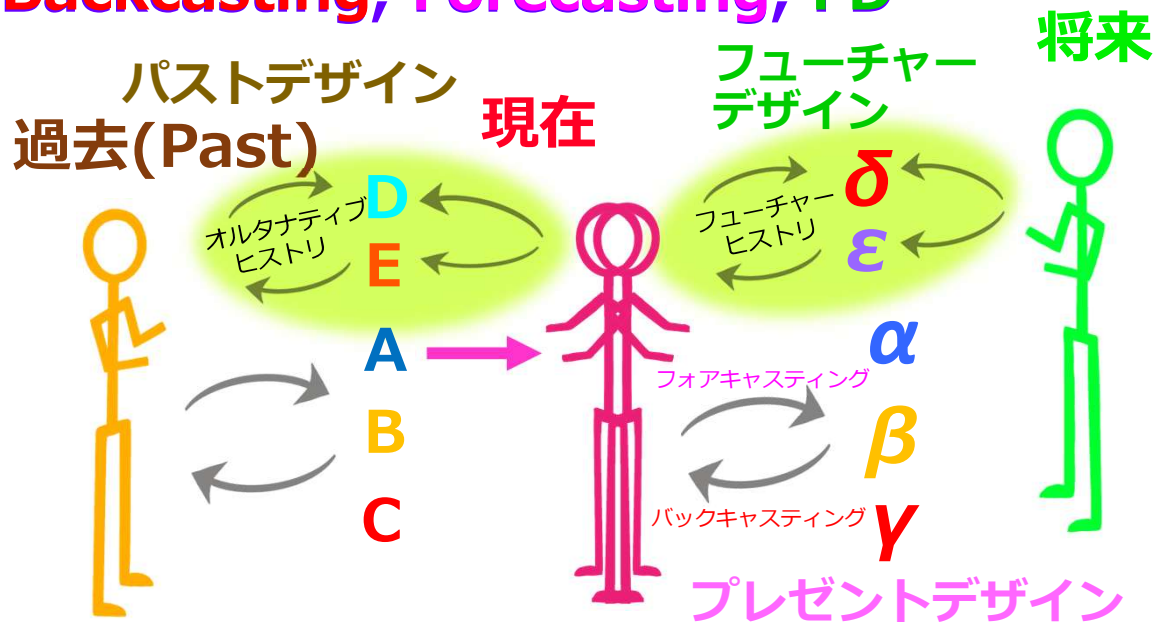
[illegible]

パストデザイン

過去(Past)

現在

フューチャーデザイン

将来

オルタナティブヒストリ

D

E

A

B

C

フューチャーヒストリ

δ

ε

α

β

γ

フォアキャスティング

バックキャスティング

プレゼントデザイン